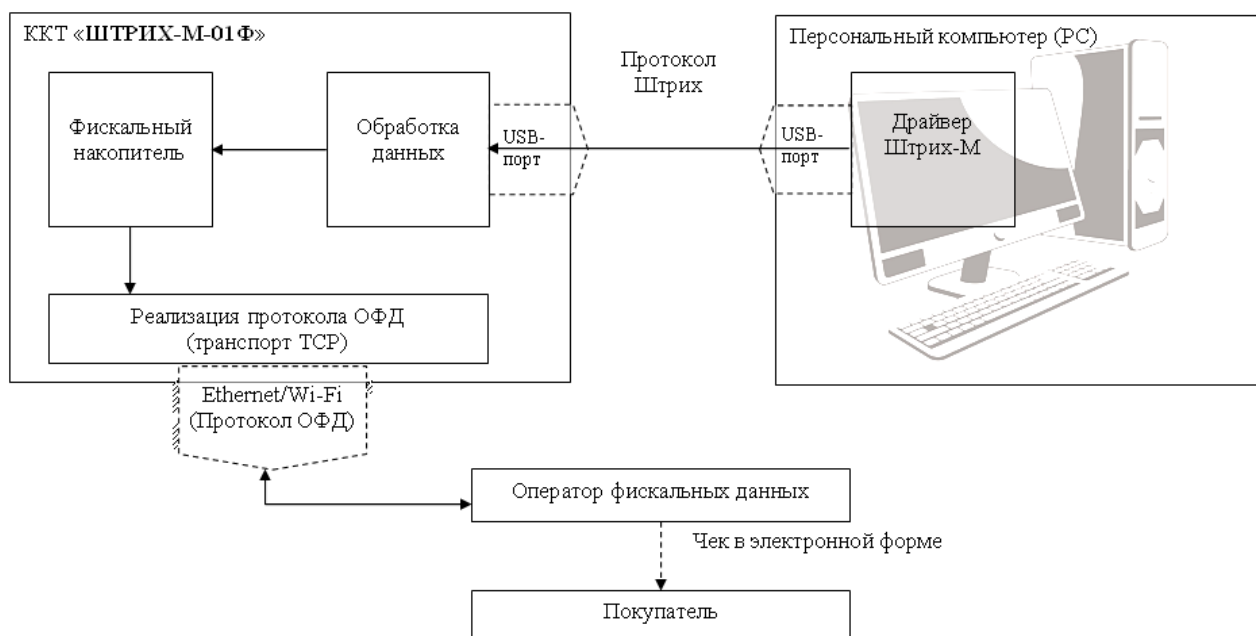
ККТ «ШТРИХ-М-01Ф»

Фискальный накопитель

Обработка данных

USB-порт

Протокол Штрих

Персональный компьютер (PC)

USB-порт

Драйвер Штрих-М

Реализация протокола ОФД (транспорт TCP)

Ethernet/Wi-Fi (Протокол ОФД)

Оператор фискальных данных

Чек в электронной форме

Покупатель